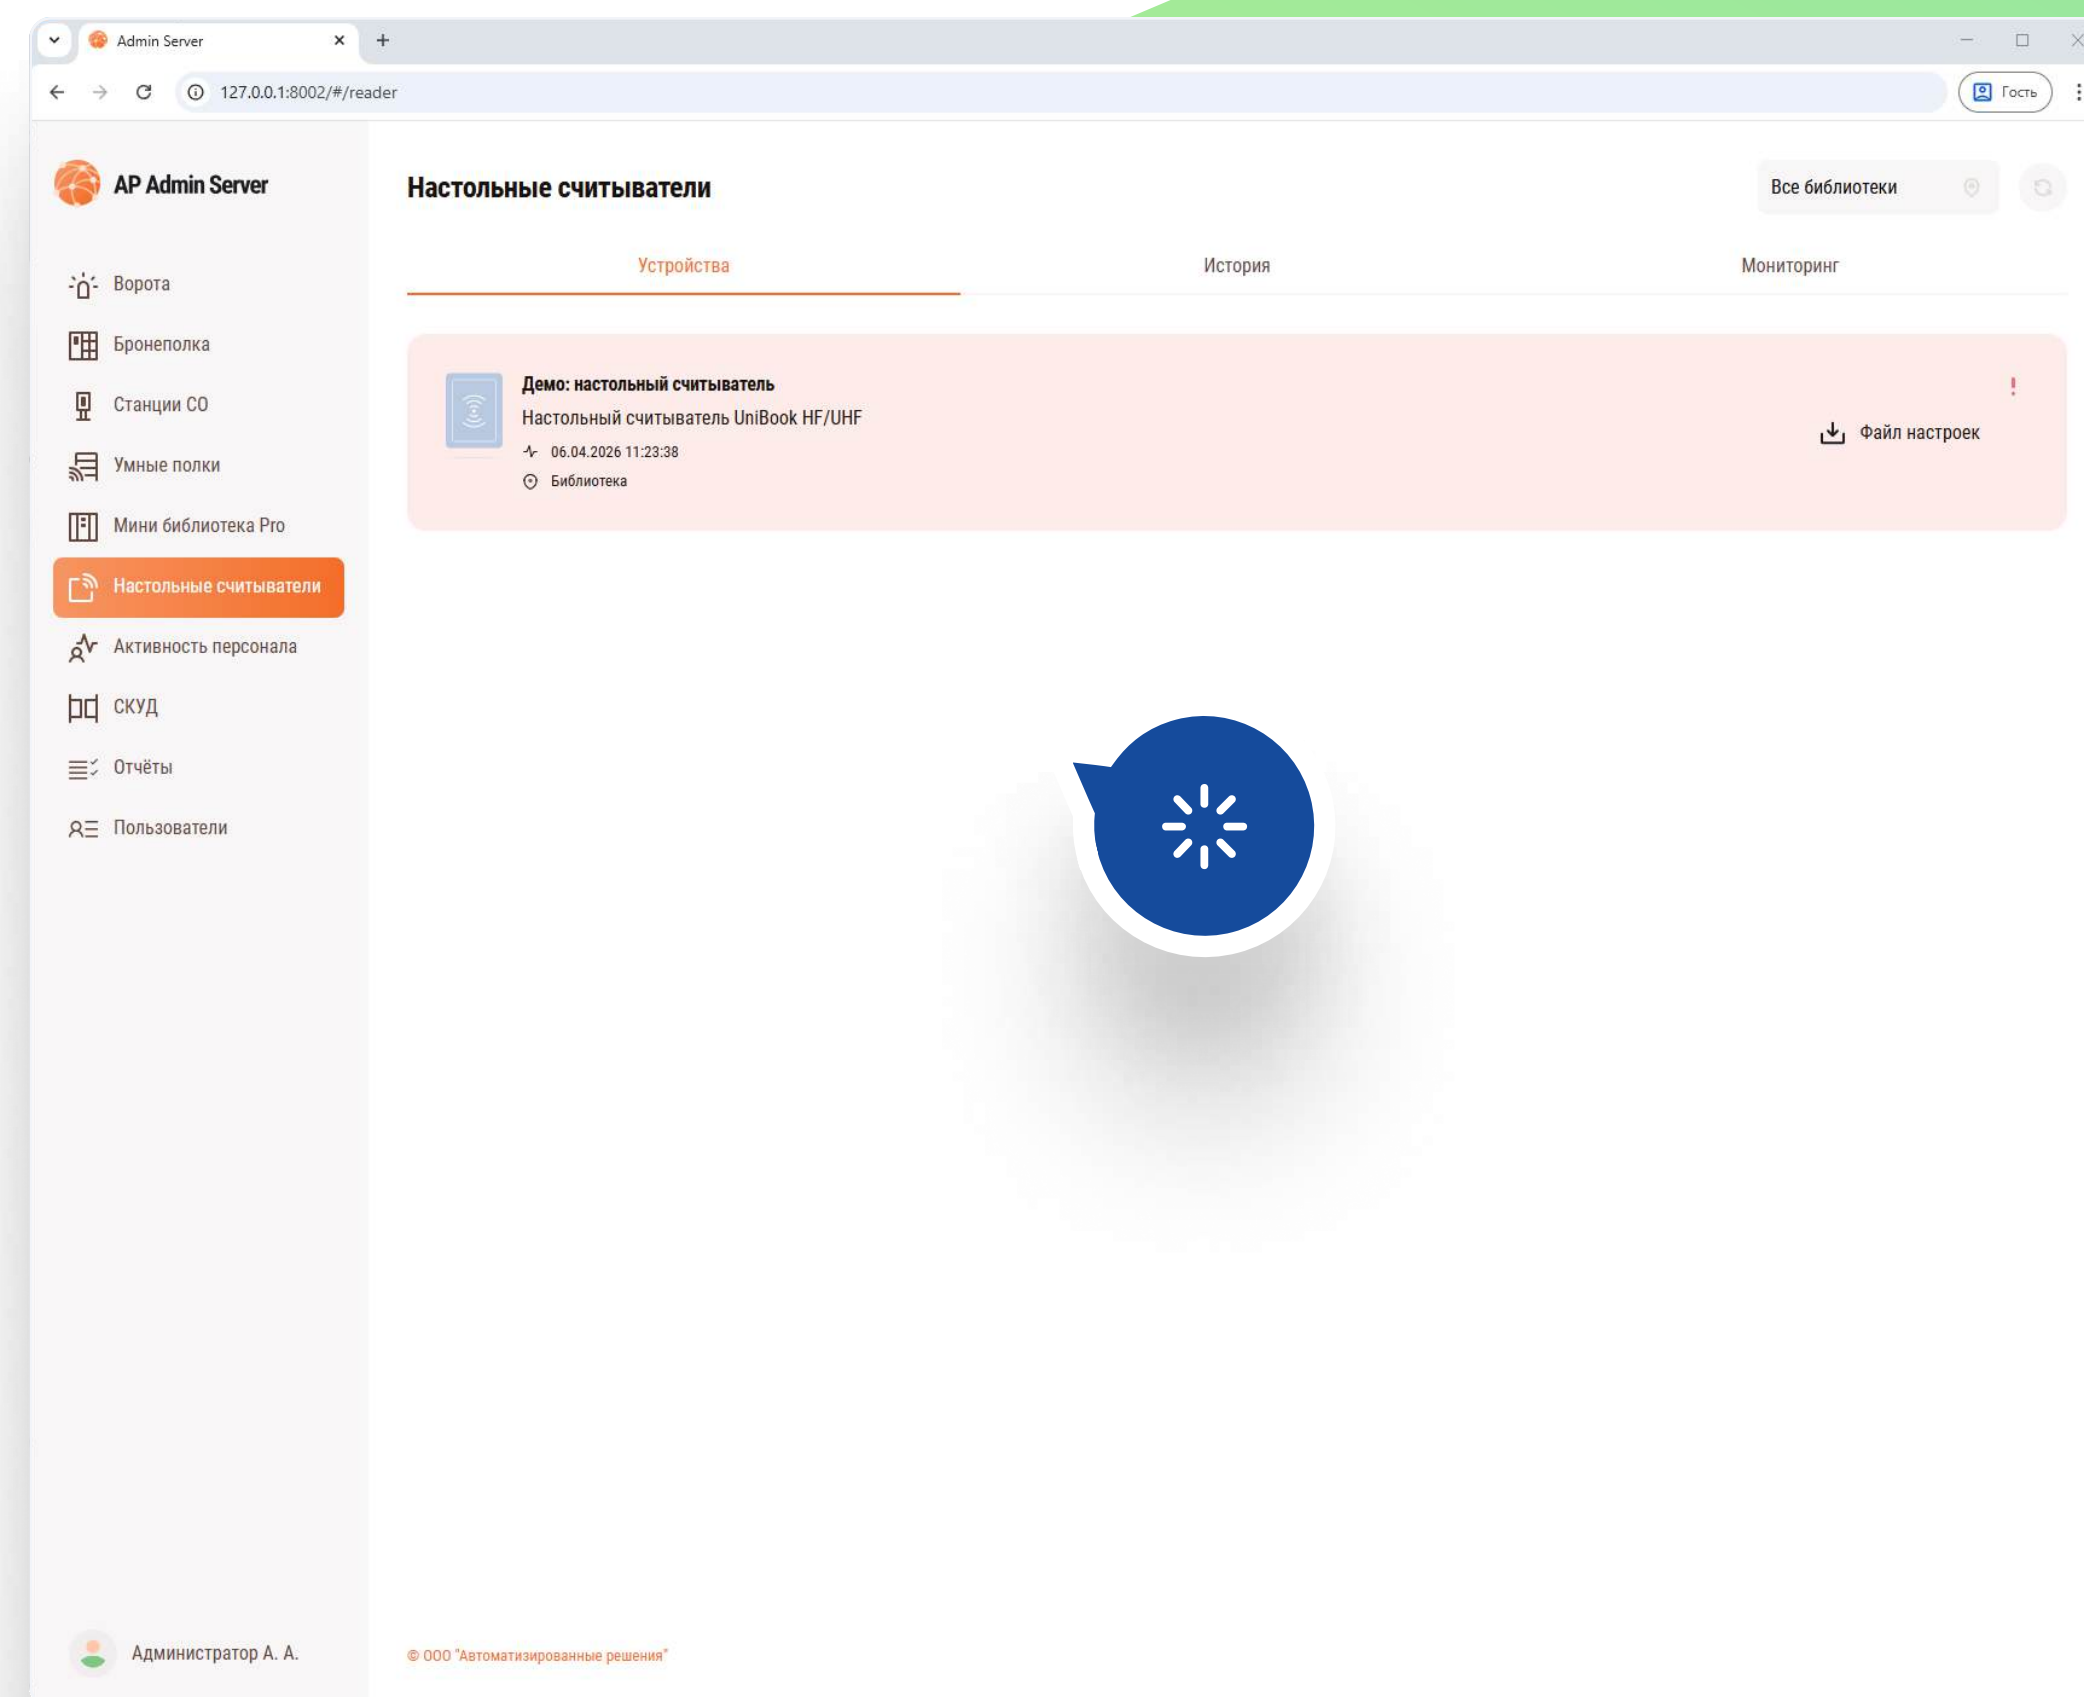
Admin Server
127.0.0.1:8002/#/reader
Гость

AP Admin Server

Ворота
Бронеполка
Станции СО
Умные полки
Мини библиотека Pro
Настольные считыватели
Активность персонала
СКУД
Отчёты
Пользователи

Администратор А. А.

Настольные считыватели

Все библиотеки

Устройства
История
Мониторинг

Демо: настольный считыватель
Настольный считыватель UniBook HF/UHF
06.04.2026 11:23:38
Библиотека

Файл настроек

!

© ООО "Автоматизированные решения"